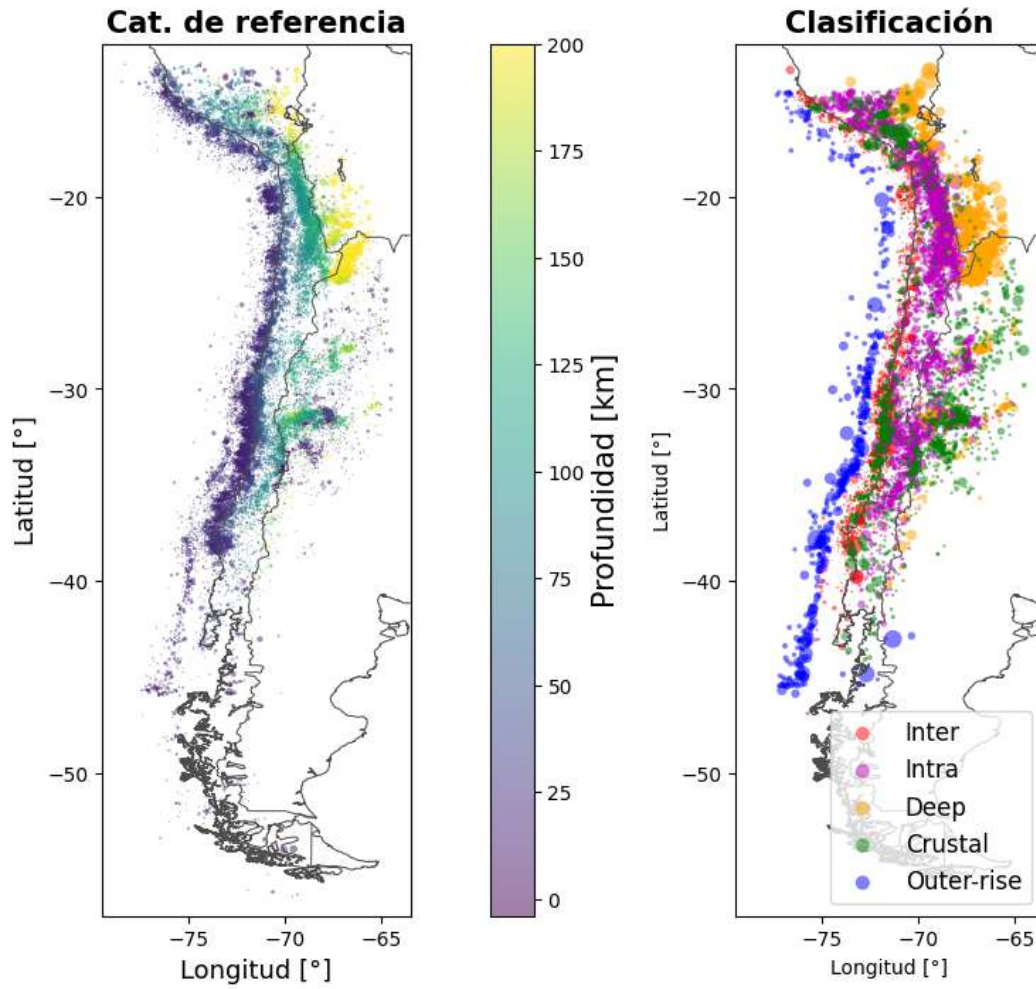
Cat. de referencia

Latitud [°]

−20

−30

−40

−50

−75 −70 −65

Longitud [°]

200

175

150

125

100

75

50

25

0

Profundidad [km]

Clasificación

Latitud [°]

−20

−30

−40

−50

Inter

Intra

Deep

Crustal

Outer-rise

−75 −70 −65

Longitud [°]